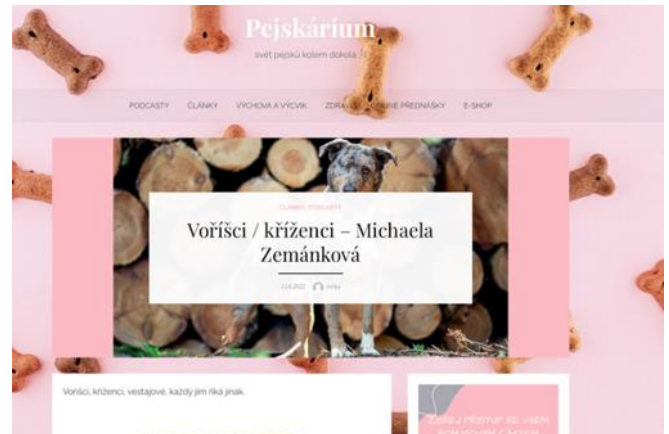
Pejskárium

svět pejsků kolem dokola

PODCASTY ČLÁNKY VÝCHOVA A VÝCVIK ZDRA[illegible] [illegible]NE PŘEDNÁŠKY E-SHOP

ČLÁNKY, PODCASTY

Voříšci / kříženci – Michaela Zemánková

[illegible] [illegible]

Voříšci, kříženci, vestajové, každý jim říká jinak.

ZÍSKEJ PŘÍSTUP KE VŠEM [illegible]